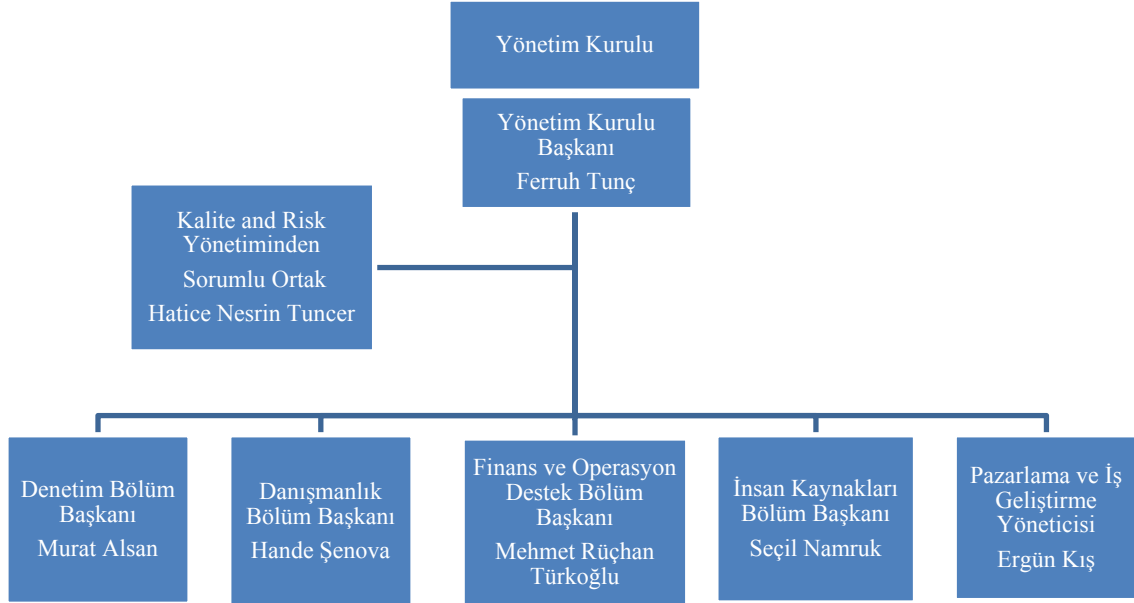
Yönetim Kurulu

Yönetim Kurulu Başkanı

Ferruh Tunç

Kalite and Risk Yönetiminden

Sorumlu Ortak

Hatice Nesrin Tuncer

Denetim Bölüm Başkanı

Murat Alsan

Danışmanlık Bölüm Başkanı

Hande Şenova

Finans ve Operasyon Destek Bölüm Başkanı

Mehmet Rüçhan Türkoğlu

İnsan Kaynakları Bölüm Başkanı

Seçil Namruk

Pazarlama ve İş Geliştirme Yöneticisi

Ergün Kış